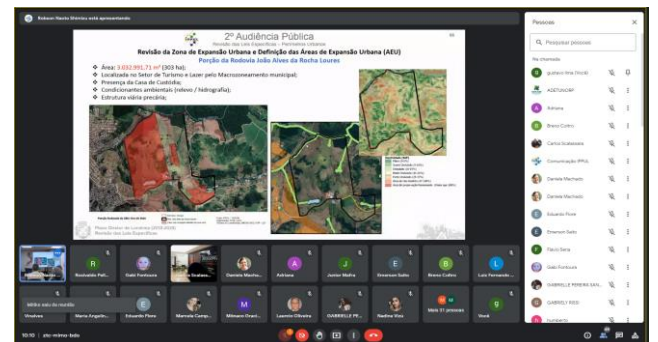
Robson Nacio Mimice está apresentando

2ª Audiência Pública
Revisão das Leis Específicas – Perímetros Urbanos

Revisão da Zona de Expansão Urbana e Definição das Áreas de Expansão Urbana (AEU)
Porção da Rodovia João Alves da Rocha Loures

❖ Área: 3.032.991,71 m² (303 ha);
❖ Localizada no Setor de Turismo e Lazer pelo Macrozoneamento municipal;
❖ Presença da Casa de Custódia;
❖ Condicionantes ambientais (relevo / hidrografia);
❖ Estrutura viária precária;

Plano Diretor de Londrina (2018-2028)
Revisão das Leis Específicas

Pessoas
Pesquisar pessoas
Na chamada
ASETUSORP
Adriana
Bruno Cortes
Carlos Scalabrini
Comunicação IPPUL
Daniela Machado
Daniela Machado
Eduardo Flore
Emerson Saito
Flavio Sena
Gabi Fontoura
GABRIELLE PEREIRA SAN...
GABRIELY RIGO
Humberto

Rosinaldo Pel...
Gabi Fontoura
Daniela Macha...
Adriana
Junior Melre
Emerson Saito
Bruno Cortes
Luiz Fernando ...
Minha vez no mundo
Vinicius
Mario Angelo...
Eduardo Flore
Marcela Camp...
Milmore Onori...
Laercio Oliveira
GABRIELLE PE...
Nadine Voz
Mais 31 pessoas
Você

10:10 | ztc-mimr-bdo